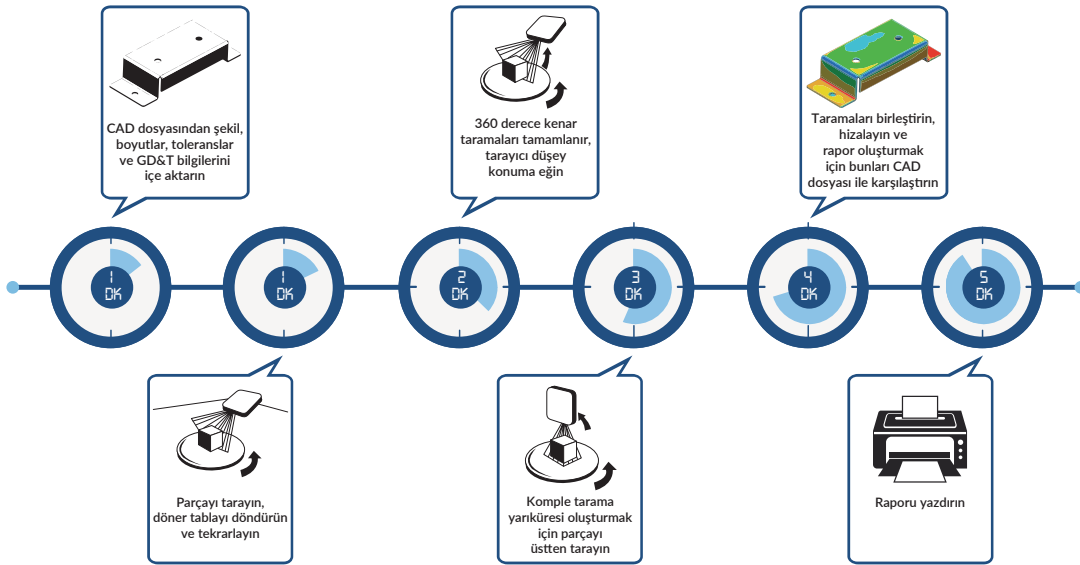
CAD dosyasından şekil, boyutlar, toleranslar ve GD&T bilgilerini içe aktarın

360 derece kenar taramaları tamamlanır, tarayıcı düşey konuma eğin

Taramaları birleştirin, hizalayın ve rapor oluşturmak için bunları CAD dosyası ile karşılaştırın

1 DK

1 DK

2 DK

3 DK

4 DK

5 DK

Parçayı tarayın, döner tablayı döndürün ve tekrarlayın

Komple tarama yarıküresi oluşturmak için parçayı üstten tarayın

Raporu yazdırın